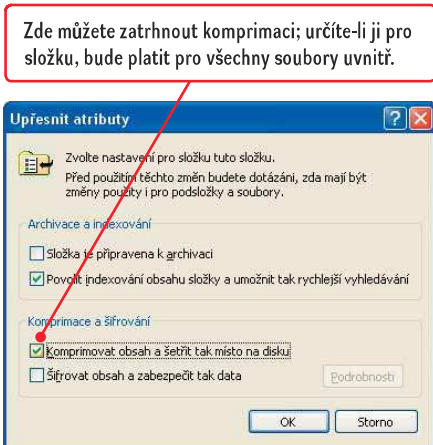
Zde můžete zatrhnout komprimaci; určíte-li ji pro složku, bude platit pro všechny soubory uvnitř.

Upřesnit atributy

Zvolte nastavení pro složku tuto složku.

Před použitím těchto změn budete dotázáni, zda mají být změny použity i pro podsložky a soubory.

Archivace a indexování

Složka je připravena k archivaci

Povolit indexování obsahu složky a umožnit tak rychlejší vyhledávání

Komprimace a šifrování

Komprimovat obsah a šetřit tak místo na disku

Šifrovat obsah a zabezpečit tak data

Podrobnosti

OK

Storno